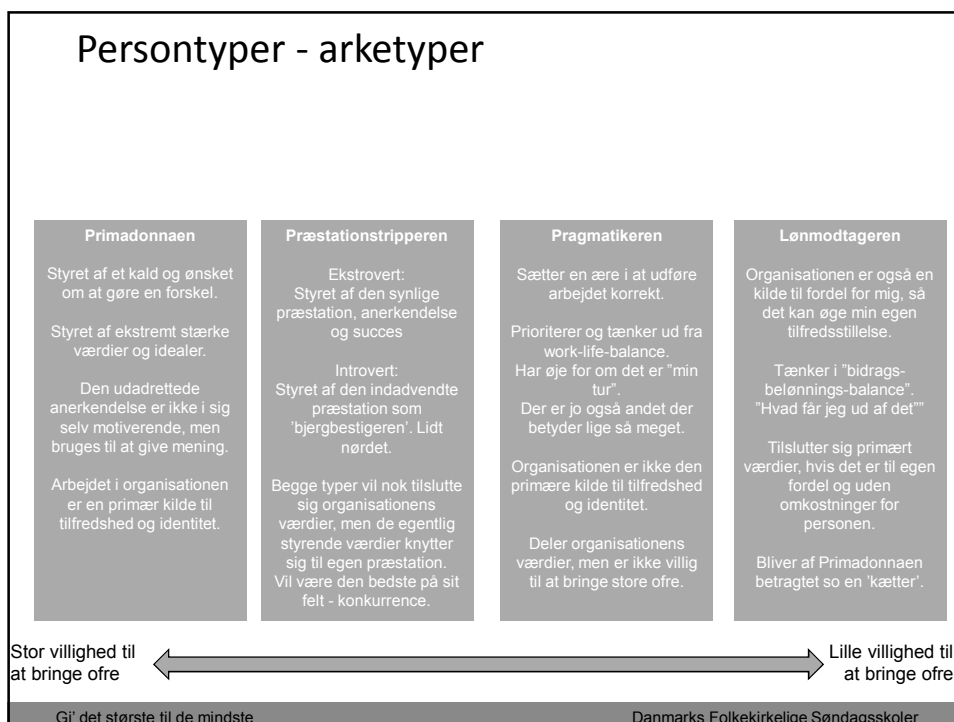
Persontyper - arketyper

Primadonnaen

Styret af et kald og ønsket om at gøre en forskel.

Styret af ekstremt stærke værdier og idealer.

Den udadrettede anerkendelse er ikke i sig selv motiverende, men bruges til at give mening.

Arbejdet i organisationen er en primær kilde til tilfredshed og identitet.

Præstationstripperen

Ekstrovert:
Styret af den synlige præstation, anerkendelse og succes

Introvert:
Styret af den indadvendte præstation som 'bjergbestigeren'. Lidt nørdet.

Begge typer vil nok tilslutte sig organisationens værdier, men de egentlig styrende værdier knytter sig til egen præstation. Vil være den bedste på sit felt - konkurrence.

Pragmatikeren

Sætter en ære i at udføre arbejdet korrekt.

Prioriterer og tænker ud fra work-life-balance.
Har øje for om det er "min tur".
Der er jo også andet der betyder lige så meget.

Organisationen er ikke den primære kilde til tilfredshed og identitet.

Deler organisationens værdier, men er ikke villig til at bringe store ofre.

Lønmodtageren

Organisationen er også en kilde til fordel for mig, så det kan øge min egen tilfredsstillelse.

Tænker i "bidrags-belønnings-balance".
"Hvad får jeg ud af det""

Tilslutter sig primært værdier, hvis det er til egen fordel og uden omkostninger for personen.

Bliver af Primadonnaen betragtet so en 'kætter'.

Stor villighed til at bringe ofre

Lille villighed til at bringe ofre

Gi' det største til de mindste

Danmarks Folkekirkelige Søndagsskoler